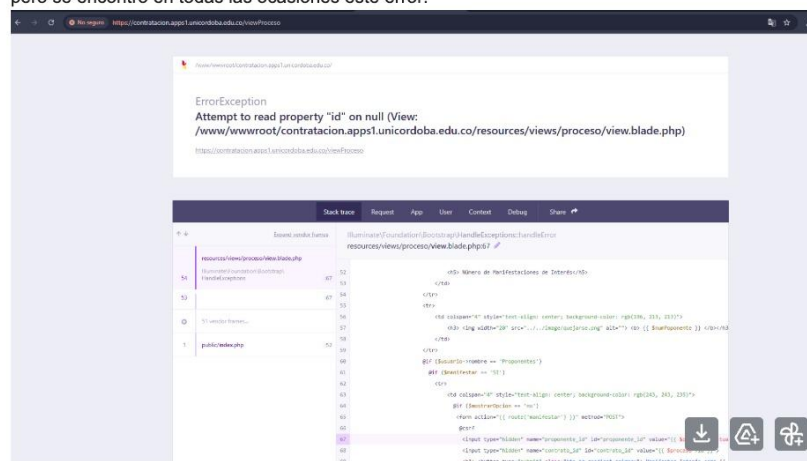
pero se encontró en todas las ocasiones este error:

No seguro https://contratacion.apps1.unicordoba.edu.co/viewProceso

/www/wwwroot/contratacion.apps1.unicordoba.edu.co/

ErrorException
Attempt to read property "id" on null (View: /www/wwwroot/contratacion.apps1.unicordoba.edu.co/resources/views/proceso/view.blade.php)

https://contratacion.apps1.unicordoba.edu.co/viewProceso

Stack trace Request App User Context Debug Share

Expand vendor frames

resources/views/proceso/view.blade.php

Illuminate\Foundation\Bootstrap HandleExceptions 54 67

53 67

51 vendor frames...

public/index.php 1 52

Illuminate\Foundation\Bootstrap\HandleExceptions::handleError
resources/views/proceso/view.blade.php:67

52 <h5> Número de Manifestaciones de Interés</h5>
53 </td>
54 </tr>
55 <tr>
56 <td colspan="4" style="text-align: center; background-color: rgb(236, 233, 237)">
57 <h3> <img width="20" src="../../image/quejarse.png" alt=""> <b> {{ $numProponente }} </b></h3>
58 </td>
59 </tr>
60 @if ($usuario->nombre == 'Proponentes')
61 @if ($manifestar == '33')
62 <tr>
63 <td colspan="4" style="text-align: center; background-color: rgb(243, 243, 235)">
64 @if ($mostrarOpcion == 'no')
65 <form action="{{ route('manifestar') }}" method="POST">
66 @csrf
67 <input type="hidden" name="proponente_id" id="proponente_id" value="{{ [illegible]
68 <input type="hidden" name="contrato_id" id="contrato_id" value="{{ $proceso->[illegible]